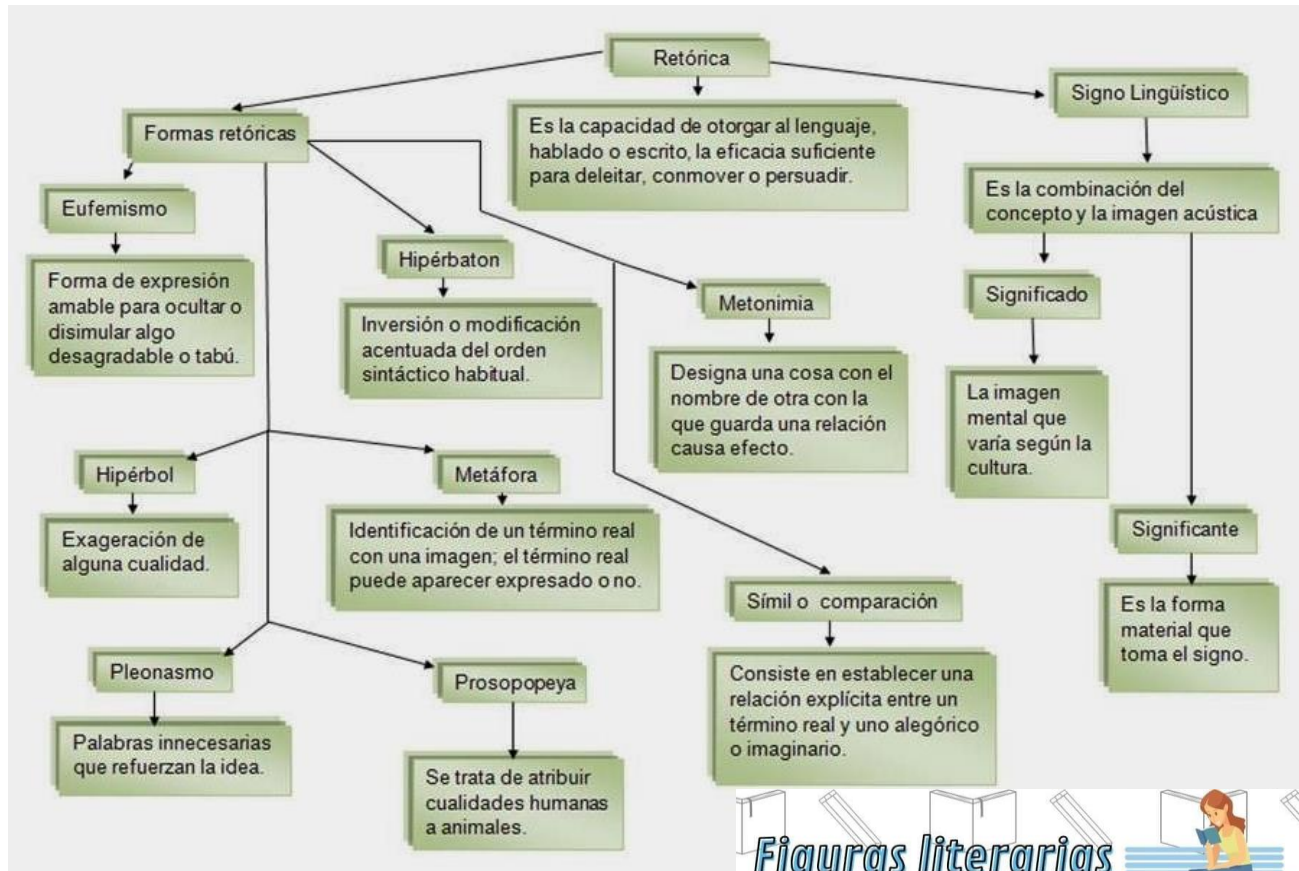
Retórica

Es la capacidad de otorgar al lenguaje, hablado o escrito, la eficacia suficiente para deleitar, conmover o persuadir.

Formas retóricas

Eufemismo

Forma de expresión amable para ocultar o disimular algo desagradable o tabú.

Hipérbaton

Inversión o modificación acentuada del orden sintáctico habitual.

Metonimia

Designa una cosa con el nombre de otra con la que guarda una relación causa efecto.

Hipérbol

Exageración de alguna cualidad.

Metáfora

Identificación de un término real con una imagen; el término real puede aparecer expresado o no.

Símil o comparación

Consiste en establecer una relación explícita entre un término real y uno alegórico o imaginario.

Pleonasmo

Palabras innecesarias que refuerzan la idea.

Prosopopeya

Se trata de atribuir cualidades humanas a animales.

Signo Lingüístico

Es la combinación del concepto y la imagen acústica

Significado

La imagen mental que varía según la cultura.

Significante

Es la forma material que toma el signo.

Figuras literarias